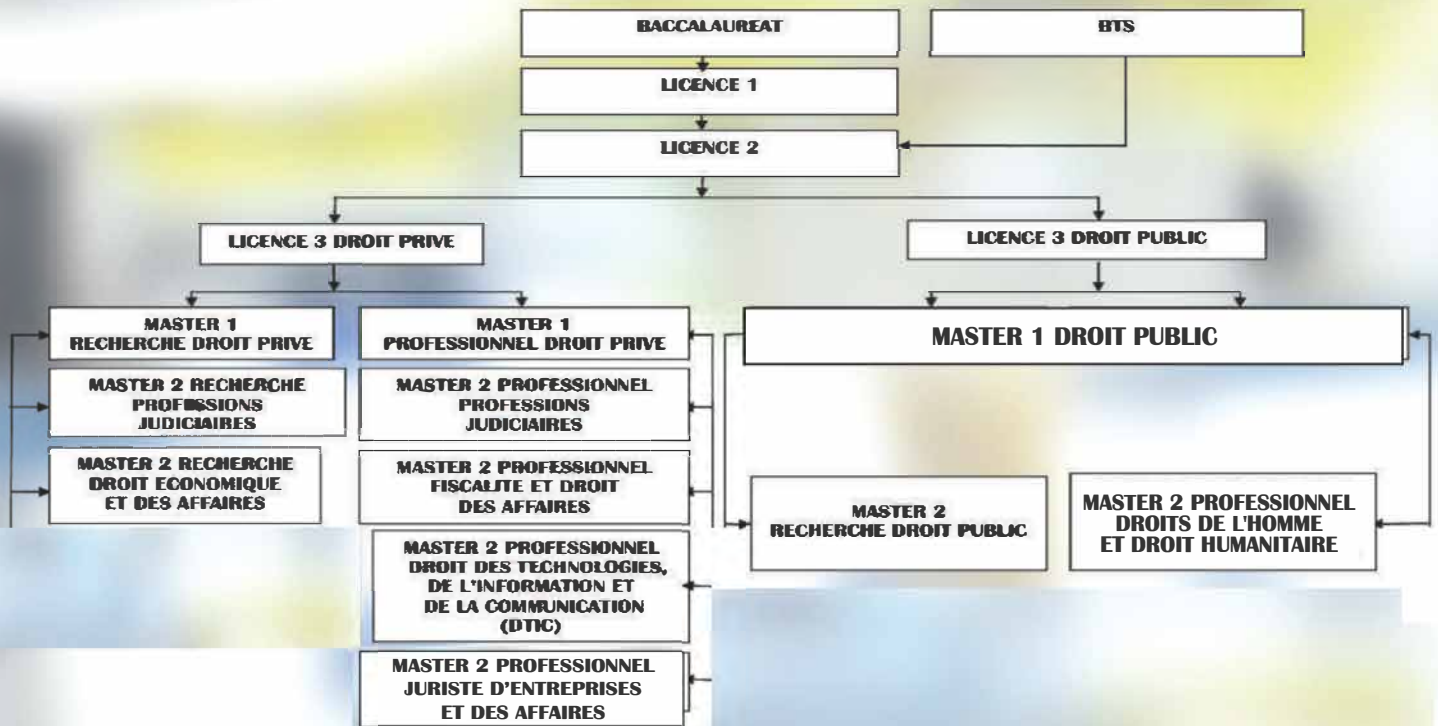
BACCALAUREAT

BTS

LICENCE 1

LICENCE 2

LICENCE 3 DROIT PRIVE

LICENCE 3 DROIT PUBLIC

MASTER 1 RECHERCHE DROIT PRIVE

MASTER 1 PROFESSIONNEL DROIT PRIVE

MASTER 1 DROIT PUBLIC

MASTER 2 RECHERCHE PROFESSIONS JUDICIAIRES

MASTER 2 PROFESSIONNEL PROFESSIONS JUDICIAIRES

MASTER 2 RECHERCHE DROIT ECONOMIQUE ET DES AFFAIRES

MASTER 2 PROFESSIONNEL FISCALITE ET DROIT DES AFFAIRES

MASTER 2 RECHERCHE DROIT PUBLIC

MASTER 2 PROFESSIONNEL DROITS DE L'HOMME ET DROIT HUMANITAIRE

MASTER 2 PROFESSIONNEL DROIT DES TECHNOLOGIES, DE L'INFORMATION ET DE LA COMMUNICATION (DTIC)

MASTER 2 PROFESSIONNEL JURISTE D'ENTREPRISES ET DES AFFAIRES